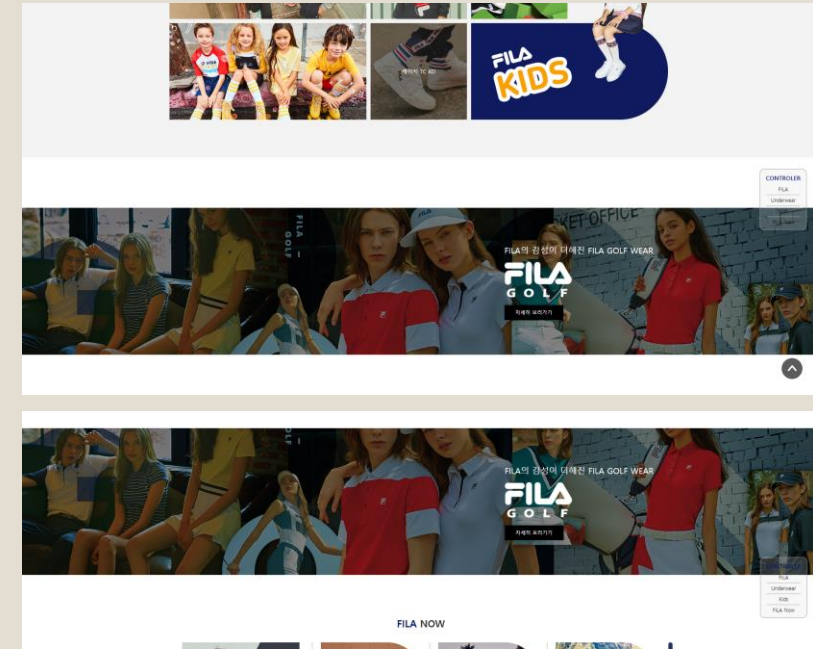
FILA KIDS

CONTROLER
FILA
Underwear

FILA의 감성이 더해진 FILA GOLF WEAR
FILA GOLF
자세히 보러가기

FILA의 감성이 더해진 FILA GOLF WEAR
FILA GOLF
자세히 보러가기

FILA
Underwear
Kids
FILA Now

FILA NOW